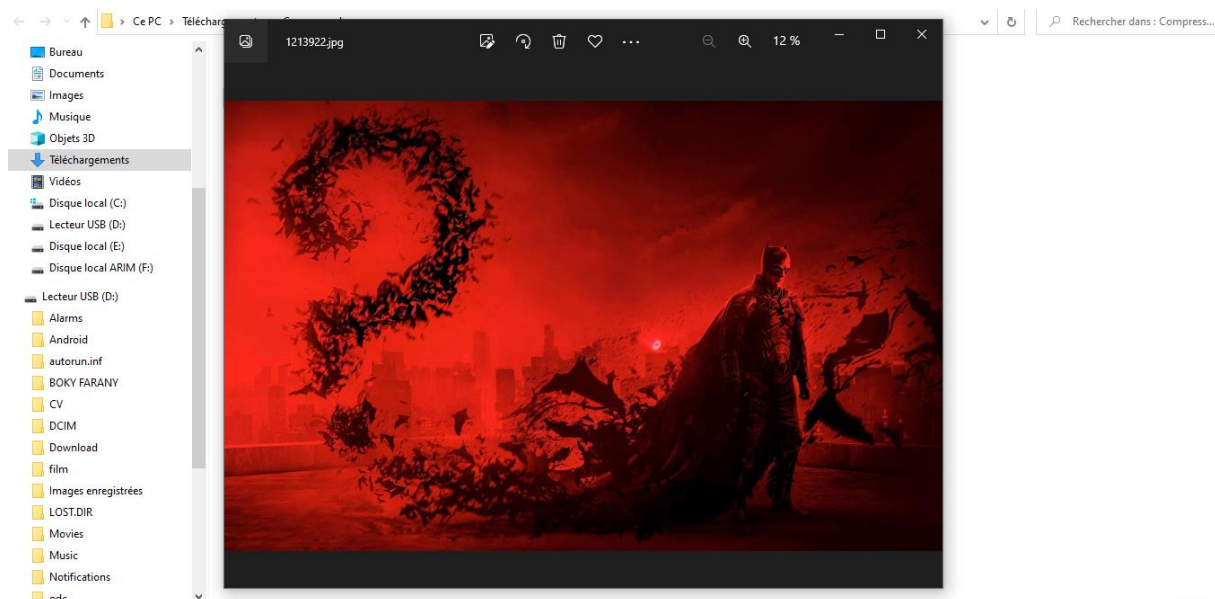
Ce PC › Télécharg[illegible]

Rechercher dans : Compress...

1213922.jpg

12 %

Bureau
Documents
Images
Musique
Objets 3D
Téléchargements
Vidéos
Disque local (C:)
Lecteur USB (D:)
Disque local (E:)
Disque local ARIM (F:)

Lecteur USB (D:)
Alarms
Android
autorun.inf
BOKY FARANY
CV
DCIM
Download
film
Images enregistrées
LOST.DIR
Movies
Music
Notifications
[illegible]